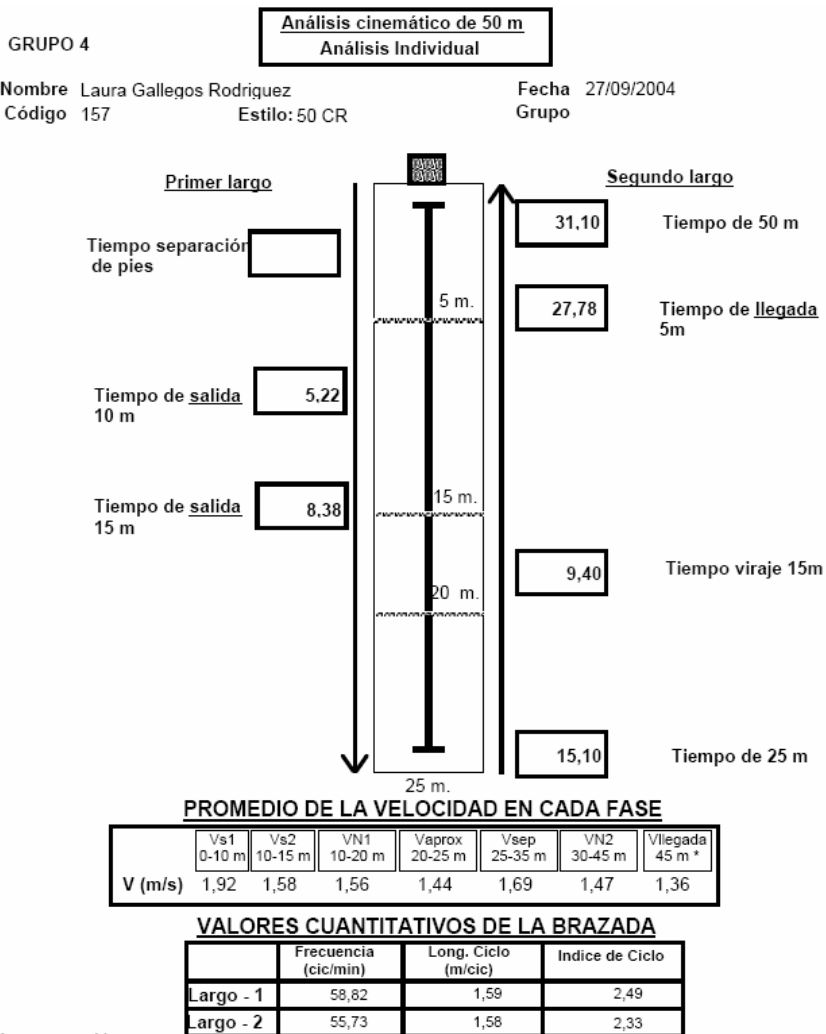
GRUPO 4

Análisis cinemático de 50 m
Análisis Individual

Nombre Laura Gallegos Rodriguez
Código 157
Estilo: 50 CR

Fecha 27/09/2004
Grupo

Primer largo

Tiempo separación de pies

Tiempo de salida 10 m
5,22

Tiempo de salida 15 m
8,38

Segundo largo

31,10
Tiempo de 50 m

27,78
Tiempo de llegada 5m

9,40
Tiempo viraje 15m

15,10
Tiempo de 25 m

5 m.
15 m.
20 m.
25 m.

PROMEDIO DE LA VELOCIDAD EN CADA FASE

| | Vs1 0-10 m | Vs2 10-15 m | VN1 10-20 m | Vaprox 20-25 m | Vsep 25-35 m | VN2 30-45 m | Vllegada 45 m * |
|---|---|---|---|---|---|---|---|
| V (m/s) | 1,92 | 1,58 | 1,56 | 1,44 | 1,69 | 1,47 | 1,36 |

VALORES CUANTITATIVOS DE LA BRAZADA

| | Frecuencia (cic/min) | Long. Ciclo (m/cic) | Indice de Ciclo |
|---|---|---|---|
| Largo - 1 | 58,82 | 1,59 | 2,49 |
| Largo - 2 | 55,73 | 1,58 | 2,33 |